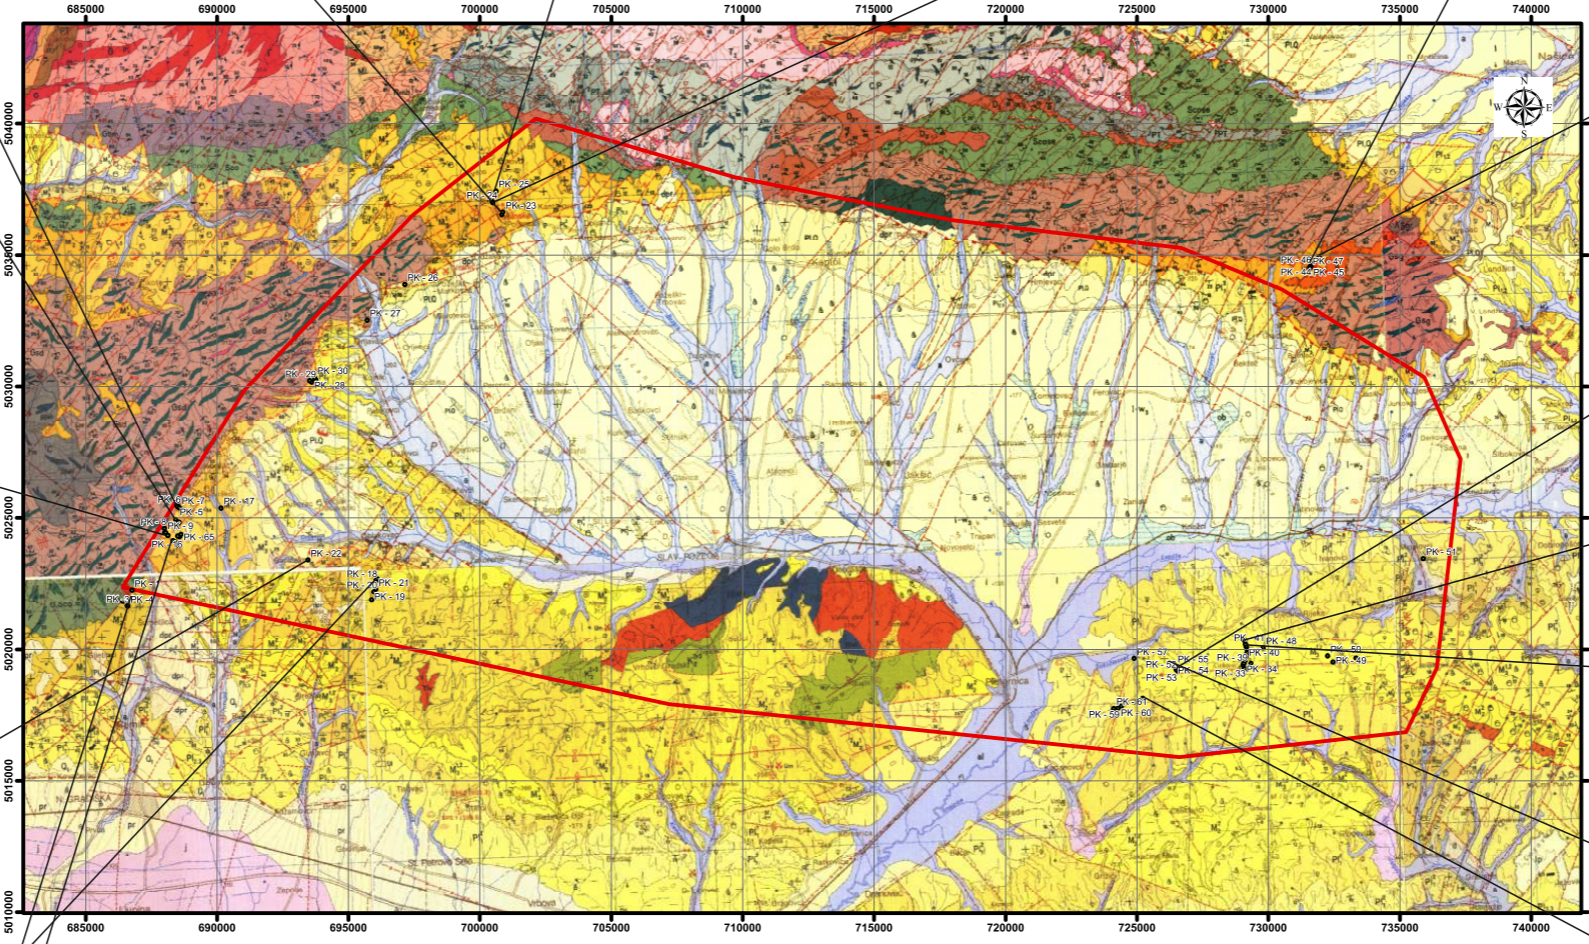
685000 690000 695000 700000 705000 710000 715000 720000 725000 730000 735000 740000

5040000 5035000 5030000 5025000 5020000 5015000 5010000

N
W E
S

PK - 24
PK - 25
PK - 23
PK - 26
PK - 27
PK - 29 PK - 30
PK - 28
PK - 6 PK - 7
PK - 5
PK - 17
PK - 8
PK - 9
PK - 65
PK - 22
PK - 18
PK - 20 PK - 21
PK - 19
PK - 1
PK - 3 PK - 4
PK - 46 PK - 47
PK - 44 PK - 45
PK - 51
PK - 48
PK - 50
PK - 49
PK - 57
PK - 55
PK - 54
PK - 53
PK - 39
PK - 40
PK - 33
PK - 34
PK - 61
PK - 59 PK - 60

SLAV. POŽEGA
Pleternica
St. Petrovo Selo